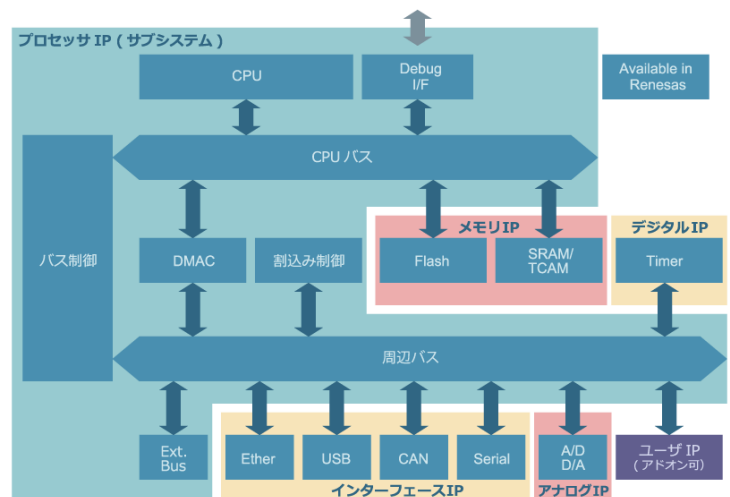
プロセッサ IP ( サブシステム )

CPU

Debug I/F

Available in Renesas

CPU バス

バス制御

DMAC

割込み制御

メモリIP

Flash

SRAM/ TCAM

デジタルIP

Timer

周辺バス

Ext. Bus

Ether

USB

CAN

Serial

A/D D/A

ユーザ IP ( アドオン可)

インターフェースIP

アナログIP